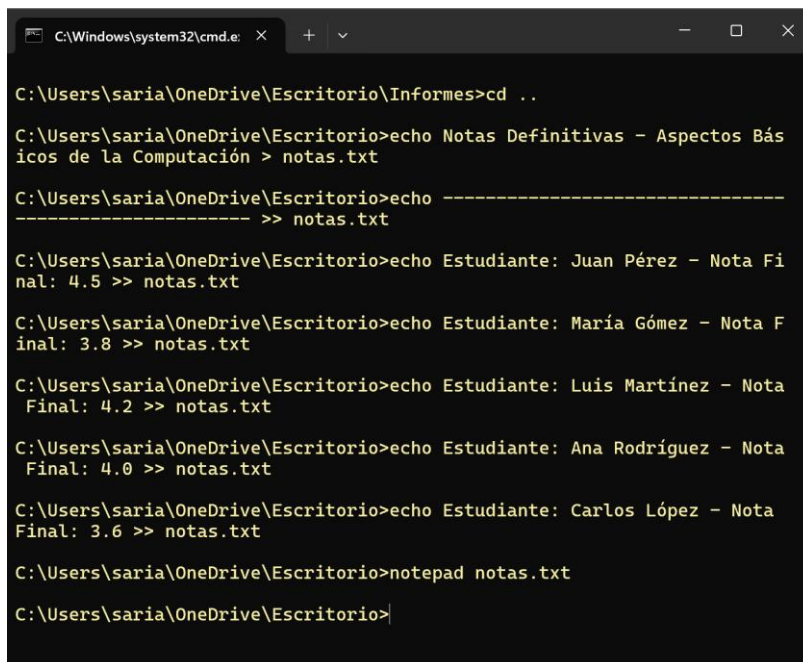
C:\Windows\system32\cmd.e: ×   +  ⌄

C:\Users\saria\OneDrive\Escritorio\Informes>cd ..

C:\Users\saria\OneDrive\Escritorio>echo Notas Definitivas - Aspectos Básicos de la Computación > notas.txt

C:\Users\saria\OneDrive\Escritorio>echo ------------------------------------------------------ >> notas.txt

C:\Users\saria\OneDrive\Escritorio>echo Estudiante: Juan Pérez - Nota Final: 4.5 >> notas.txt

C:\Users\saria\OneDrive\Escritorio>echo Estudiante: María Gómez - Nota Final: 3.8 >> notas.txt

C:\Users\saria\OneDrive\Escritorio>echo Estudiante: Luis Martínez - Nota Final: 4.2 >> notas.txt

C:\Users\saria\OneDrive\Escritorio>echo Estudiante: Ana Rodríguez - Nota Final: 4.0 >> notas.txt

C:\Users\saria\OneDrive\Escritorio>echo Estudiante: Carlos López - Nota Final: 3.6 >> notas.txt

C:\Users\saria\OneDrive\Escritorio>notepad notas.txt

C:\Users\saria\OneDrive\Escritorio>